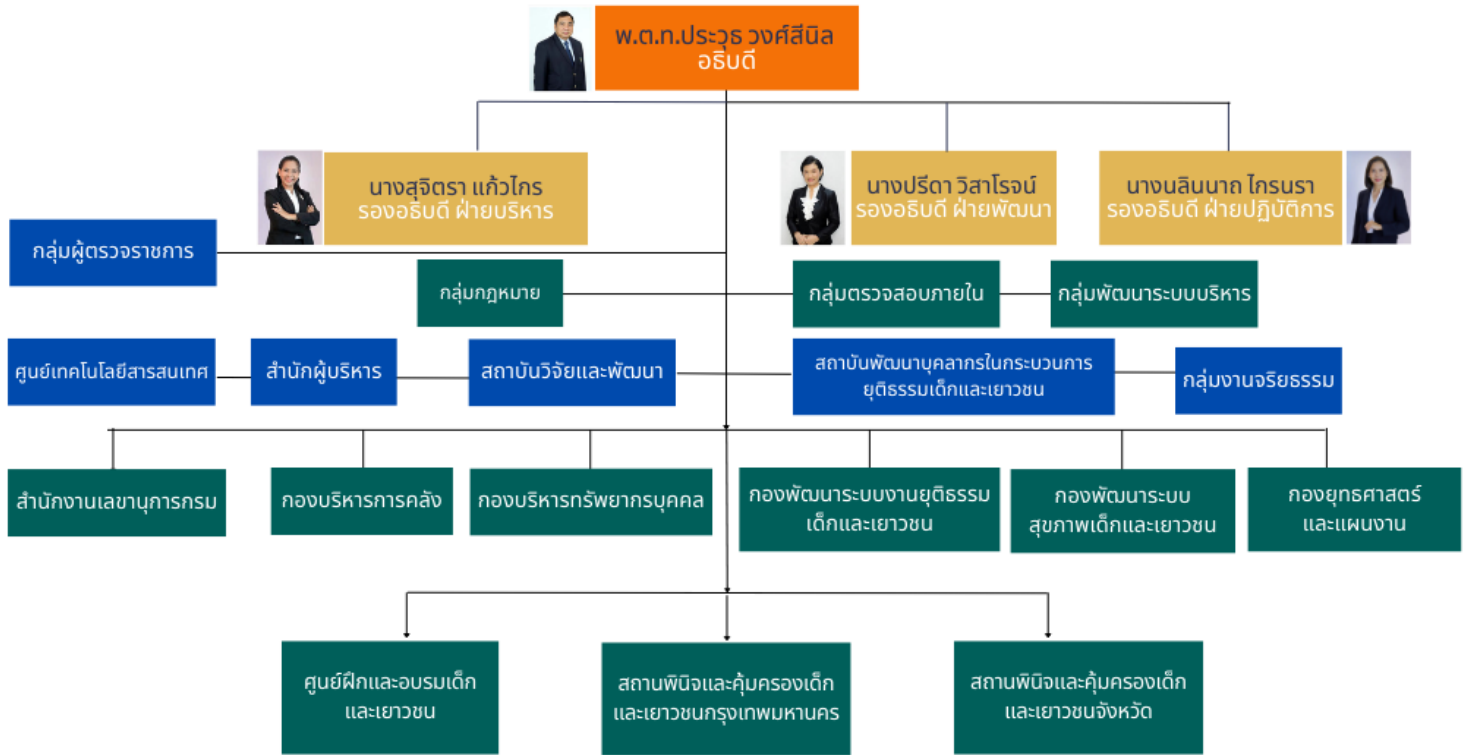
พ.ต.ท.ประวุธ วงศ์สีนิล
อธิบดี

นางสุจิตรา แก้วไกร
รองอธิบดี ฝ่ายบริหาร

นางปรีดา วิสาโรจน์
รองอธิบดี ฝ่ายพัฒนา

นางนลินนาฏ ไกรนรา
รองอธิบดี ฝ่ายปฏิบัติการ

กลุ่มผู้ตรวจราชการ

กลุ่มกฎหมาย

กลุ่มตรวจสอบภายใน

กลุ่มพัฒนาระบบบริหาร

ศูนย์เทคโนโลยีสารสนเทศ

สำนักผู้บริหาร

สถาบันวิจัยและพัฒนา

สถาบันพัฒนาบุคลากรในกระบวนการยุติธรรมเด็กและเยาวชน

กลุ่มงานจริยธรรม

สำนักงานเลขานุการกรม

กองบริหารการคลัง

กองบริหารทรัพยากรบุคคล

กองพัฒนาระบบงานยุติธรรมเด็กและเยาวชน

กองพัฒนาระบบสุขภาพเด็กและเยาวชน

กองยุทธศาสตร์และแผนงาน

ศูนย์ฝึกและอบรมเด็กและเยาวชน

สถานพินิจและคุ้มครองเด็กและเยาวชนกรุงเทพมหานคร

สถานพินิจและคุ้มครองเด็กและเยาวชนจังหวัด